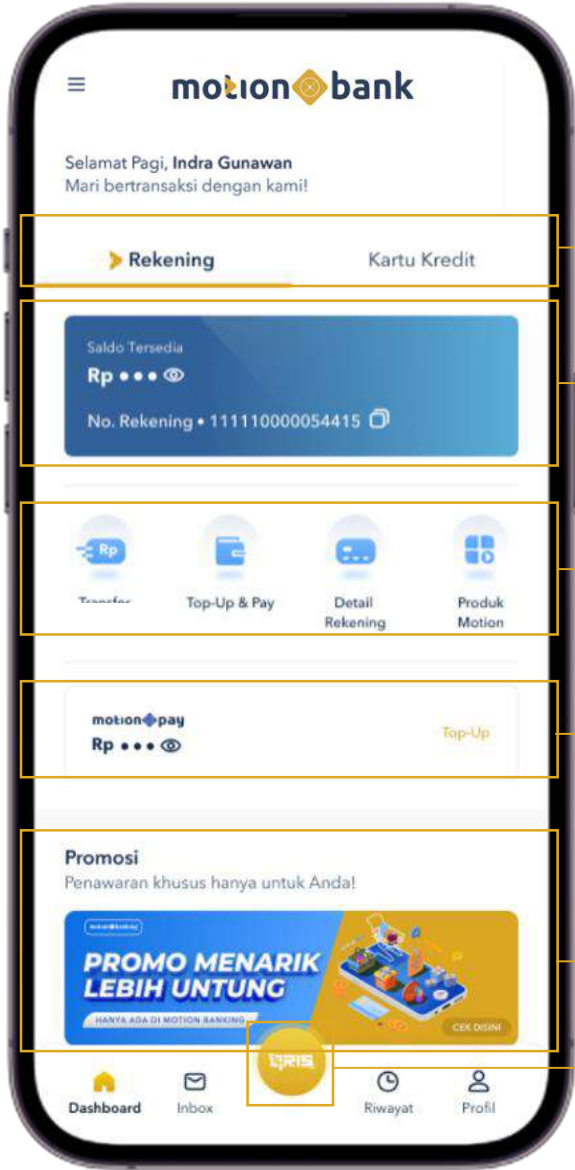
motion bank

Selamat Pagi, **Indra Gunawan**
Mari bertransaksi dengan kami!

Rekening

Kartu Kredit

Saldo Tersedia
Rp • • •

No. Rekening • 111110000054415

Rp
Transfer

Top-Up & Pay

Detail Rekening

Produk Motion

motion pay
Rp • • •

Top-Up

Promosi
Penawaran khusus hanya untuk Anda!

motion banking
PROMO MENARIK LEBIH UNTUNG
HANYA ADA DI MOTION BANKING
CEK DISINI

QRIS

Dashboard

Inbox

Riwayat

Profil